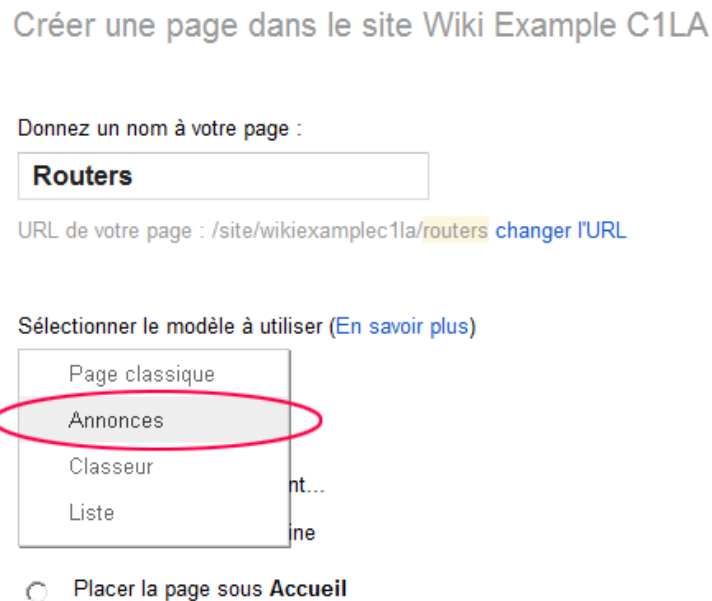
Créer une page dans le site Wiki Example C1LA

Donnez un nom à votre page :

Routers

URL de votre page : /site/wikiexamplec1la/routers changer l'URL

Sélectionner le modèle à utiliser (En savoir plus)

Page classique

Annonces

Classeur

Liste

nt...

ine

Placer la page sous Accueil